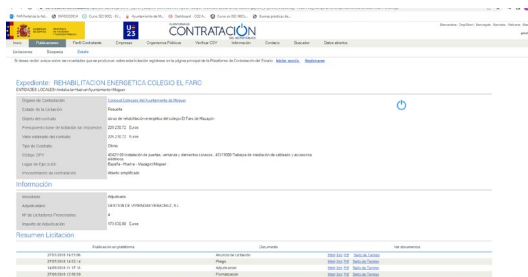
Bienvenido, Invitado - Navegación - Servicios - Ayuda

CONTRATACIÓN DEL ESTADO

Inicio | Publicaciones | Perfil Contratante | Empresas | Organismos Públicos | Verificar CSV | Información | Contacto | Buscador | Datos abiertos

Licitaciones | Búsquedas | Estado

Expediente: REHABILITACION ENERGETICA COLEGIO EL FARO
ENTIDADES LOCALES Andalucía Huelva Ayuntamiento Mazagón

Órgano de Contratación: Junta de Gobierno del Ayuntamiento de Mazagón
Estado de la Licitación: Resuelta
Objeto del contrato: obras de rehabilitación energética del colegio El Faro de Mazagón
Presupuesto base de licitación sin impuestos: 221.230,72 Euros
Valor estimado del contrato: 221.230,72 Euros
Tipo de Contrato: Obras
Código CPV: 45421100-Instalación de puertas, ventanas y elementos conexos., 45331000-Trabajos de instalación de calefacción, ventilación y aire acondicionado.
Lugar de Ejecución: España - Huelva - Mazagón Mazagón
Procedimiento de contratación: Abierto simplificado

Información

Resultado: Adjudicado
Adjudicatario: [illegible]
Nº de Licitadores Presentados: 4
Importe de Adjudicación: 170.000,00 Euros

Resumen Licitación

| Fecha | Documento | Ver documentos |
|---|---|---|
| 27/03/2019 14:17:06 | Anuncio de Licitación | Html Xml Pdf Sello de Tiempo |
| 27/03/2019 14:10:14 | Pliego | Html Xml Pdf Sello de Tiempo |
| 13/05/2019 11:37:10 | Adjudicación | Html Xml Pdf Sello de Tiempo |
| 03/06/2019 11:55:58 | Formalización | Html Xml Pdf Sello de Tiempo |